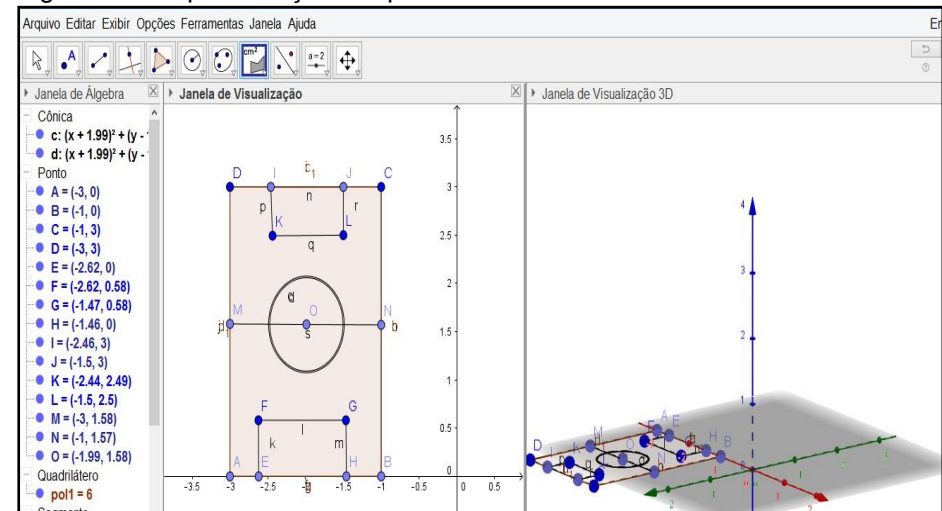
Arquivo Editar Exibir Opções Ferramentas Janela Ajuda

Janela de Álgebra
Cônica
c: $(x + 1.99)^2 + (y -$ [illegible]
d: $(x + 1.99)^2 + (y -$ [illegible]
Ponto
A = (-3, 0)
B = (-1, 0)
C = (-1, 3)
D = (-3, 3)
E = (-2.62, 0)
F = (-2.62, 0.58)
G = (-1.47, 0.58)
H = (-1.46, 0)
I = (-2.46, 3)
J = (-1.5, 3)
K = (-2.44, 2.49)
L = (-1.5, 2.5)
M = (-3, 1.58)
N = (-1, 1.57)
O = (-1.99, 1.58)
Quadrilátero
pol1 = 6

Janela de Visualização
D I $c_1$ J C
n
p r
K L
q
d
M O N
j s b
F l G
k m
A E g H B
3.5 3 2.5 2 1.5 1 0.5 0
-3.5 -3 -2.5 -2 -1.5 -1 -0.5 0 0.5

Janela de Visualização 3D
4 3 2 1
D K M O N E A E H B